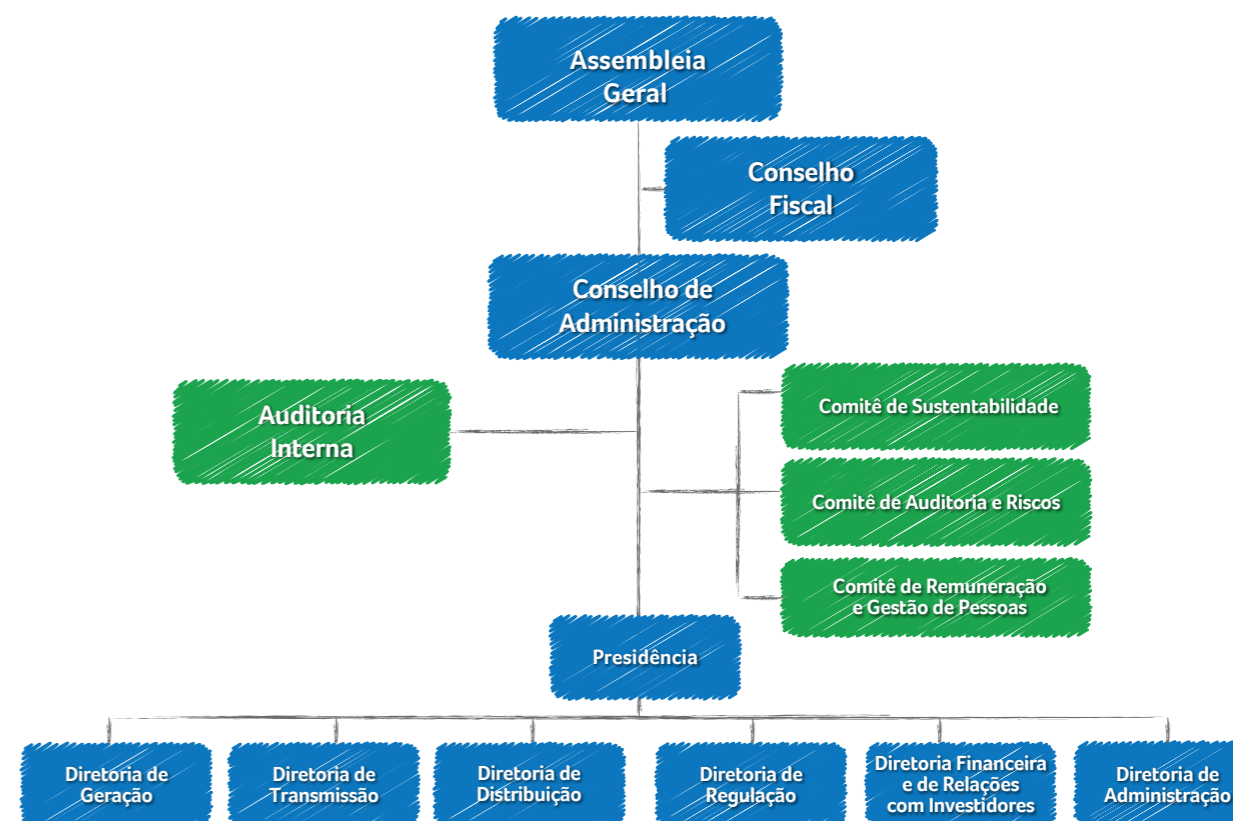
Assembleia Geral

Conselho Fiscal

Conselho de Administração

Auditoria Interna

Comitê de Sustentabilidade

Comitê de Auditoria e Riscos

Comitê de Remuneração e Gestão de Pessoas

Presidência

Diretoria de Geração

Diretoria de Transmissão

Diretoria de Distribuição

Diretoria de Regulação

Diretoria Financeira e de Relações com Investidores

Diretoria de Administração